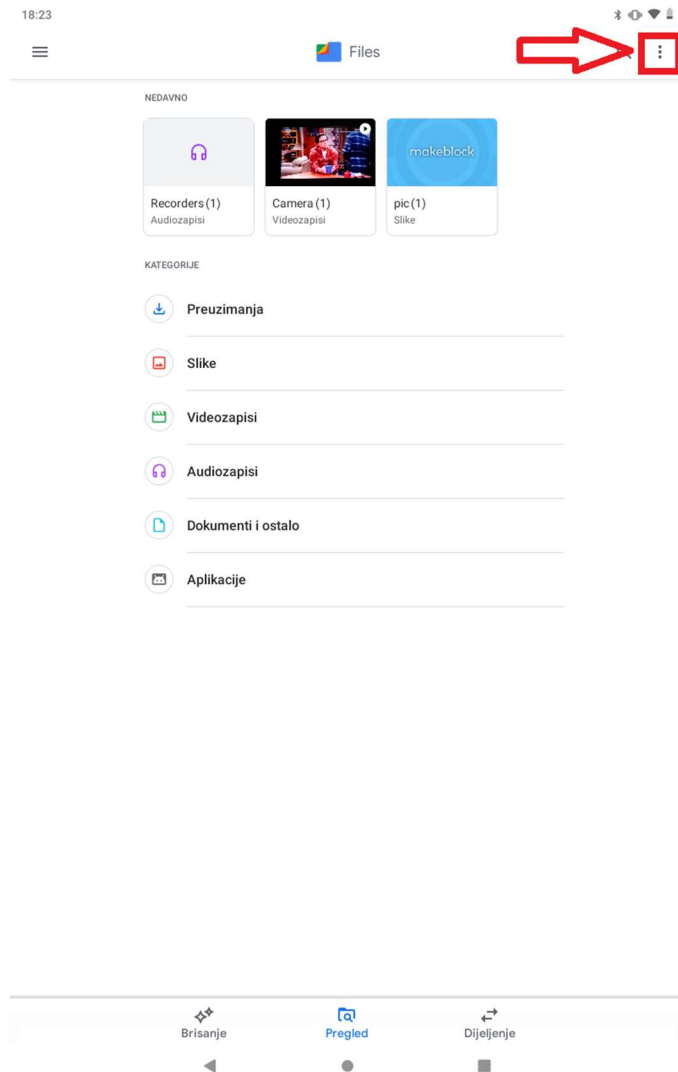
18:23

Files

NEDAVNO

Recorders (1)
Audiozapisi

Camera (1)
Videozapisi

makeblock

pic (1)
Slike

KATEGORIJE

Preuzimanja

Slike

Videozapisi

Audiozapisi

Dokumenti i ostalo

Aplikacije

Brisanje

Pregled

Dijeljenje